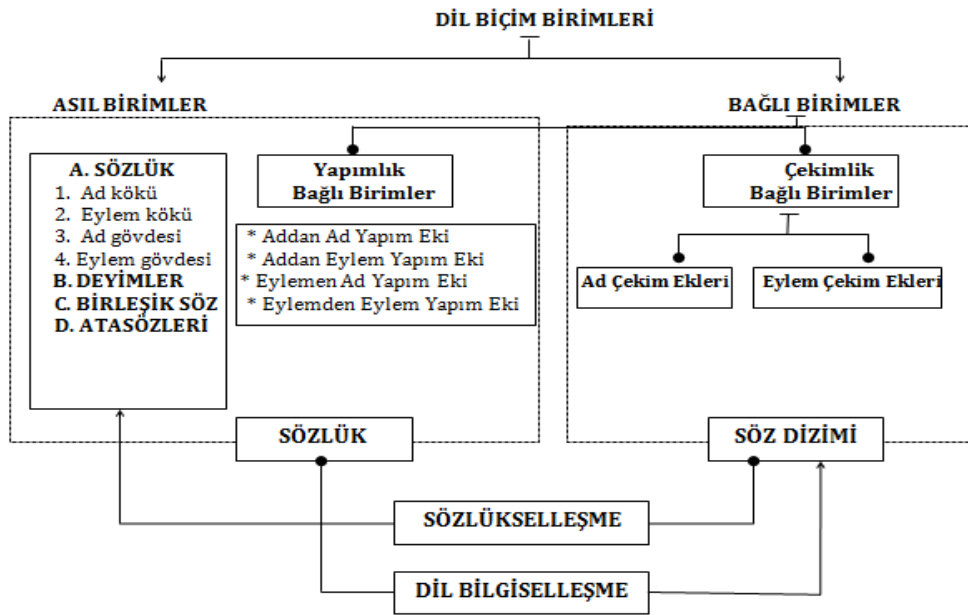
DİL BİÇİM BİRİMLERİ

ASIL BİRİMLER

BAĞLI BİRİMLER

A. SÖZLÜK
1. Ad kökü
2. Eylem kökü
3. Ad gövdesi
4. Eylem gövdesi
B. DEYİMLER
C. BİRLEŞİK SÖZ
D. ATASÖZLERİ

Yapımlık Bağlı Birimler

* Addan Ad Yapım Eki
* Addan Eylem Yapım Eki
* Eylemen Ad Yapım Eki
* Eylemden Eylem Yapım Eki

Çekimlik Bağlı Birimler

Ad Çekim Ekleri

Eylem Çekim Ekleri

SÖZLÜK

SÖZ DİZİMİ

SÖZLÜKSELLEŞME

DİL BİLGİSELLEŞME